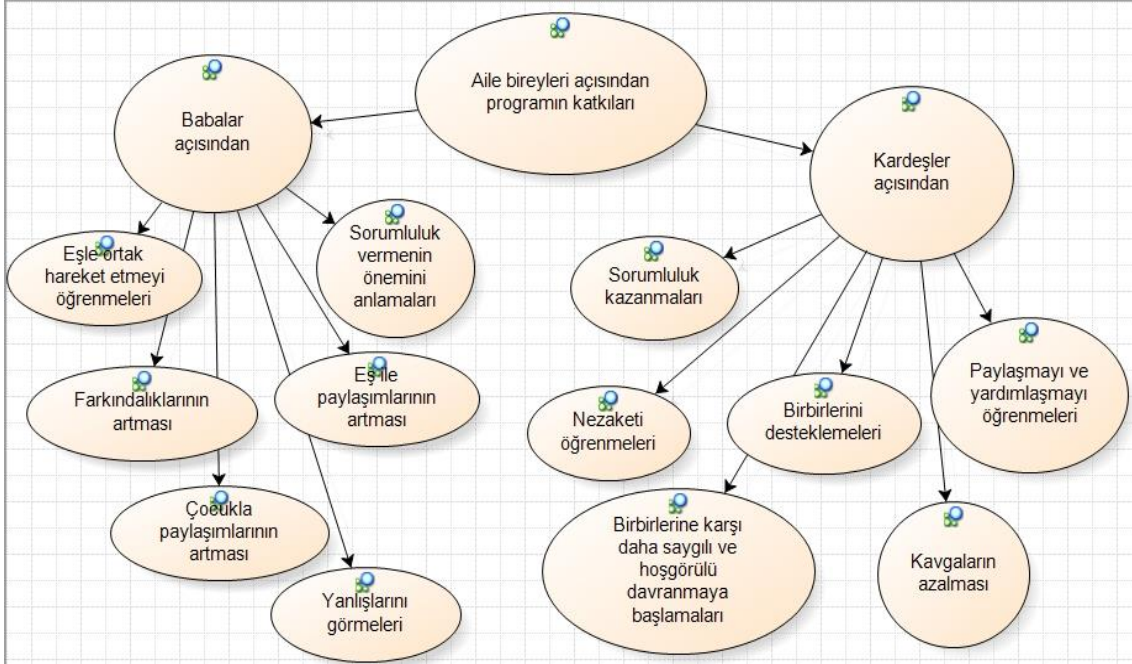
Aile bireyleri açısından programın katkıları

Babalar açısından

Eşle ortak hareket etmeyi öğrenmeleri

Sorumluluk vermenin önemini anlamaları

Farkındalıklarının artması

Eş ile paylaşımlarının artması

Çocukla paylaşımlarının artması

Yanlışlarını görmeleri

Kardeşler açısından

Sorumluluk kazanmaları

Paylaşmayı ve yardımlaşmayı öğrenmeleri

Nezaketi öğrenmeleri

Birbirlerini desteklemeleri

Birbirlerine karşı daha saygılı ve hoşgörülü davranmaya başlamaları

Kavgaların azalması